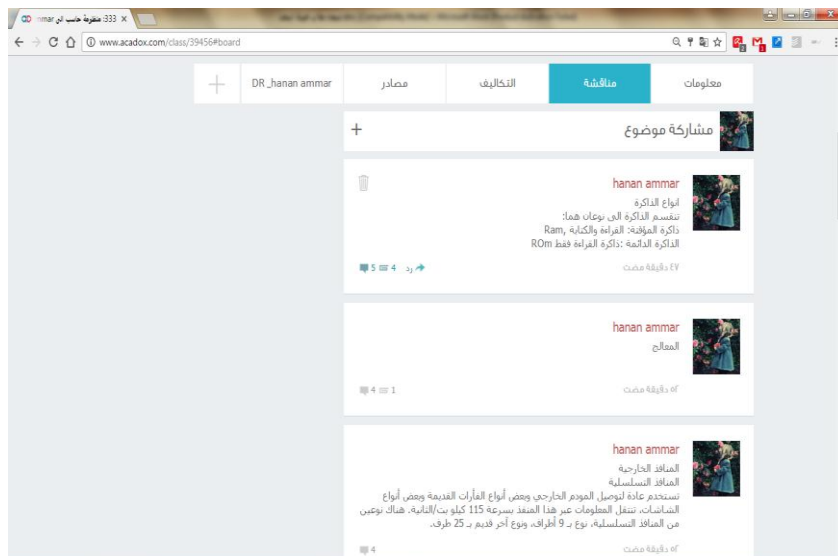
CD :333 منقرحة حاسب الي mar ×

www.acadox.com/class/39456#board

معلومات | مناقشة | التكاليف | مصادر | DR _hanan ammar | +

مشاركة موضوع +

hanan ammar
انواع الذاكرة
تنقسم الذاكرة الى نوعان هما:
ذاكرة المؤقتة: القراءة والكتابة ,Ram
الذاكرة الدائمة :ذاكرة القراءة فقط ROm

٤٧ دقيقة مضت
رد 4 5

hanan ammar
المعالج

٥٠ دقيقة مضت
1 4

hanan ammar
المنافذ الخارجية
المنافذ التسلسلية
تستخدم عادة لتوصيل المودم الخارجي وبعض أنواع الفأرات القديمة وبعض أنواع الشاشات، تنتقل المعلومات عبر هذا المنفذ بسرعة 115 كيلو بت/الثانية. هناك نوعين من المنافذ التسلسلية، نوع بـ 9 أطراف، ونوع آخر قديم بـ 25 طرف.

٥٠ دقيقة مضت
4